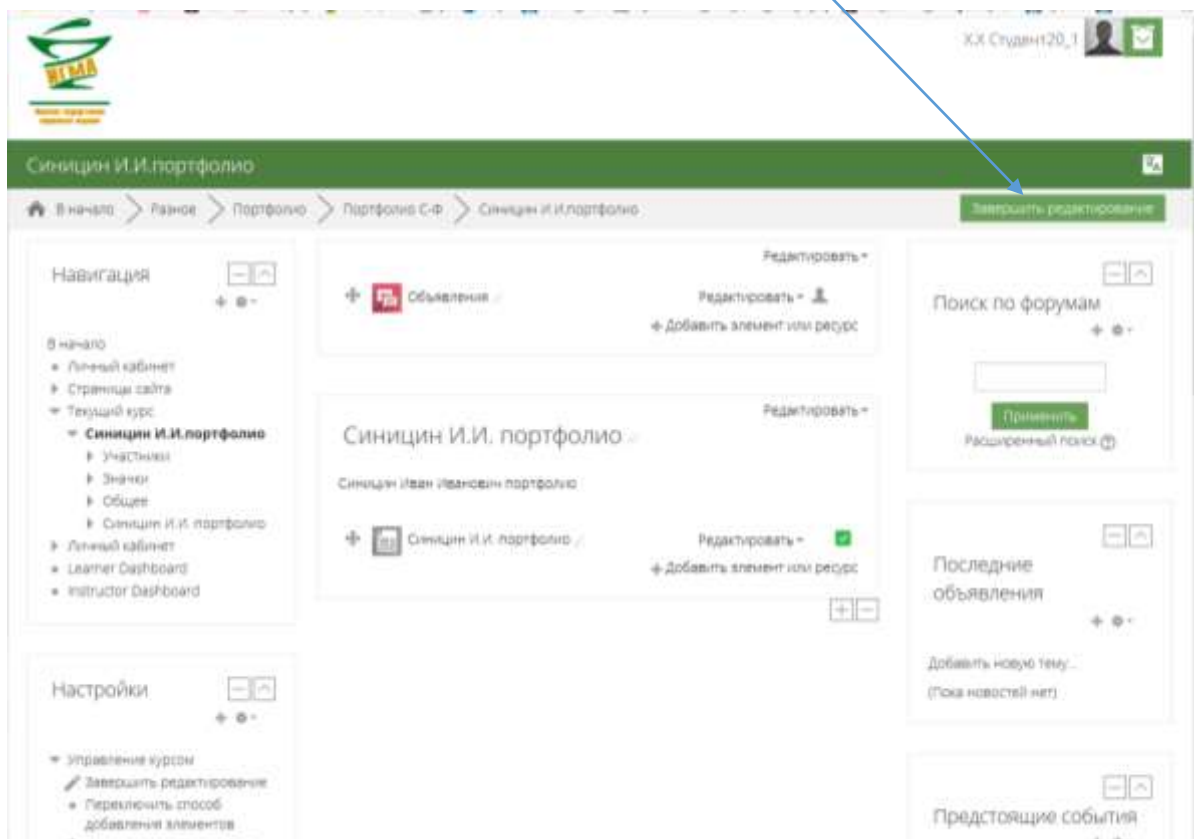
ИГМА

Х.Х Студент20_1

Синицин И.И.портфолио

В начало > Разное > Портфолио > Портфолио С-Ф > Синицин И.И.портфолио

Завершить редактирование

Навигация

В начало
Личный кабинет
Страницы сайта
Текущий курс
Синицин И.И.портфолио
Участники
Значки
Общее
Синицин И.И. портфолио
Личный кабинет
Learner Dashboard
Instructor Dashboard

Редактировать
Объявления
Редактировать
+ Добавить элемент или ресурс

Редактировать
Синицин И.И. портфолио
Синицин Иван Иванович портфолио
Синицин И.И. портфолио
Редактировать
+ Добавить элемент или ресурс

Поиск по форумам
Применить
Расширенный поиск

Последние объявления
Добавить новую тему...
(Пока новостей нет)

Настройки

Управление курсом
Завершить редактирование
Переключить способ добавления элементов

Предстоящие события